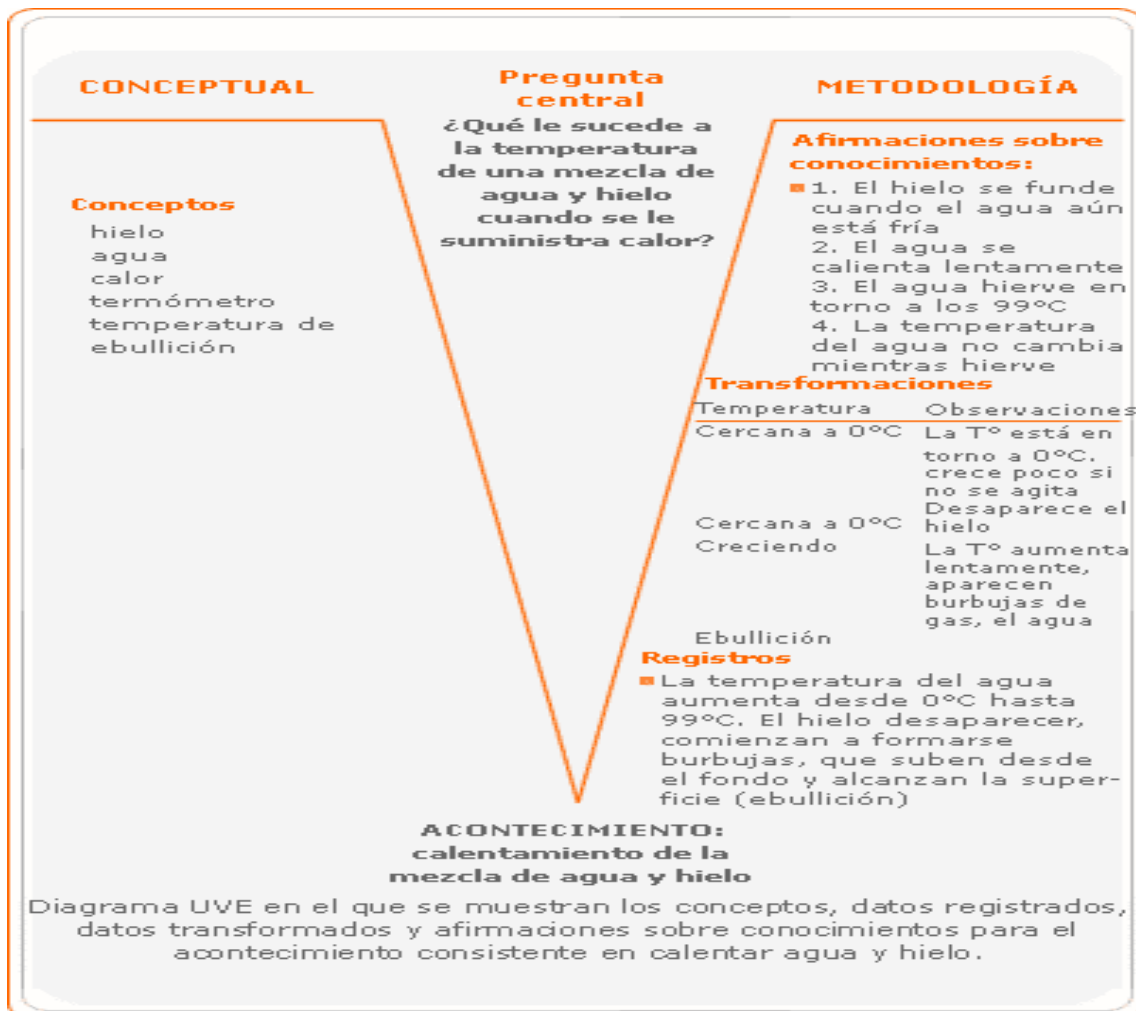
CONCEPTUAL

Pregunta central

¿Qué le sucede a la temperatura de una mezcla de agua y hielo cuando se le suministra calor?

METODOLOGÍA

Conceptos
hielo
agua
calor
termómetro
temperatura de ebullición

Afirmaciones sobre conocimientos:
1. El hielo se funde cuando el agua aún está fría
2. El agua se calienta lentamente
3. El agua hierve en torno a los 99ºC
4. La temperatura del agua no cambia mientras hierve

Transformaciones

| Temperatura | Observaciones |
|---|---|
| Cercana a 0ºC | La Tº está en torno a 0ºC. crece poco si no se agita |
| Cercana a 0ºC | Desaparece el hielo |
| Creciendo | La Tº aumenta lentamente, aparecen burbujas de gas, el agua |
| Ebullición | |

Registros
La temperatura del agua aumenta desde 0ºC hasta 99ºC. El hielo desaparecer, comienzan a formarse burbujas, que suben desde el fondo y alcanzan la superficie (ebullición)

ACONTECIMIENTO: calentamiento de la mezcla de agua y hielo

Diagrama UVE en el que se muestran los conceptos, datos registrados, datos transformados y afirmaciones sobre conocimientos para el acontecimiento consistente en calentar agua y hielo.